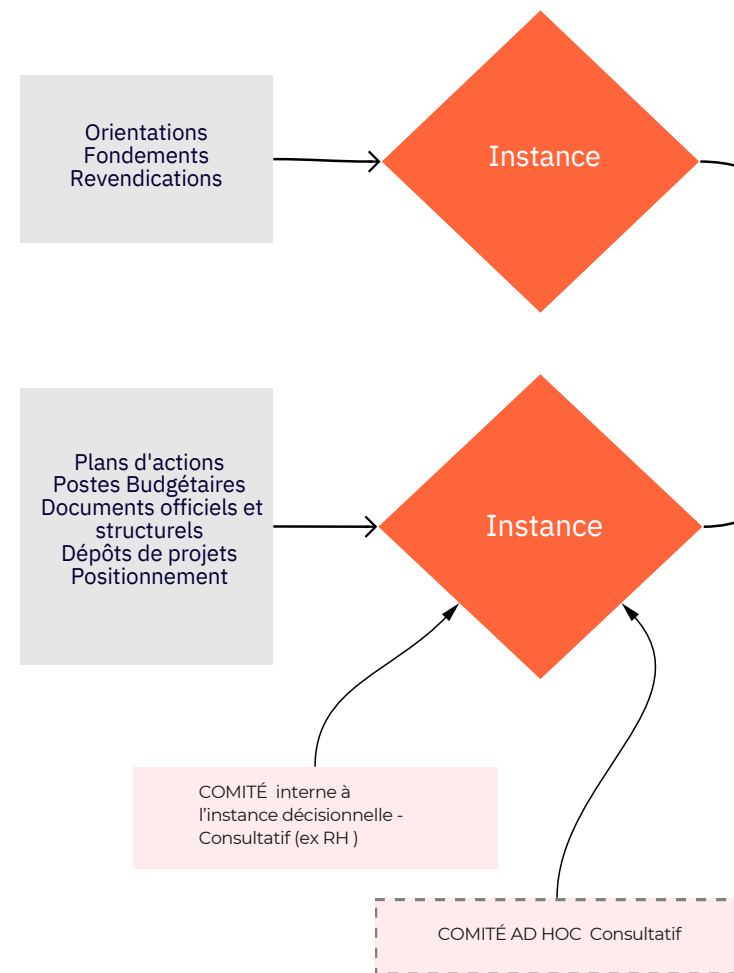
Orientations
Fondements
Revendications

Instance

Plans d'actions
Postes Budgétaires
Documents officiels et structurels
Dépôts de projets
Positionnement

Instance

COMITÉ interne à l'instance décisionnelle - Consultatif (ex RH )

COMITÉ AD HOC Consultatif